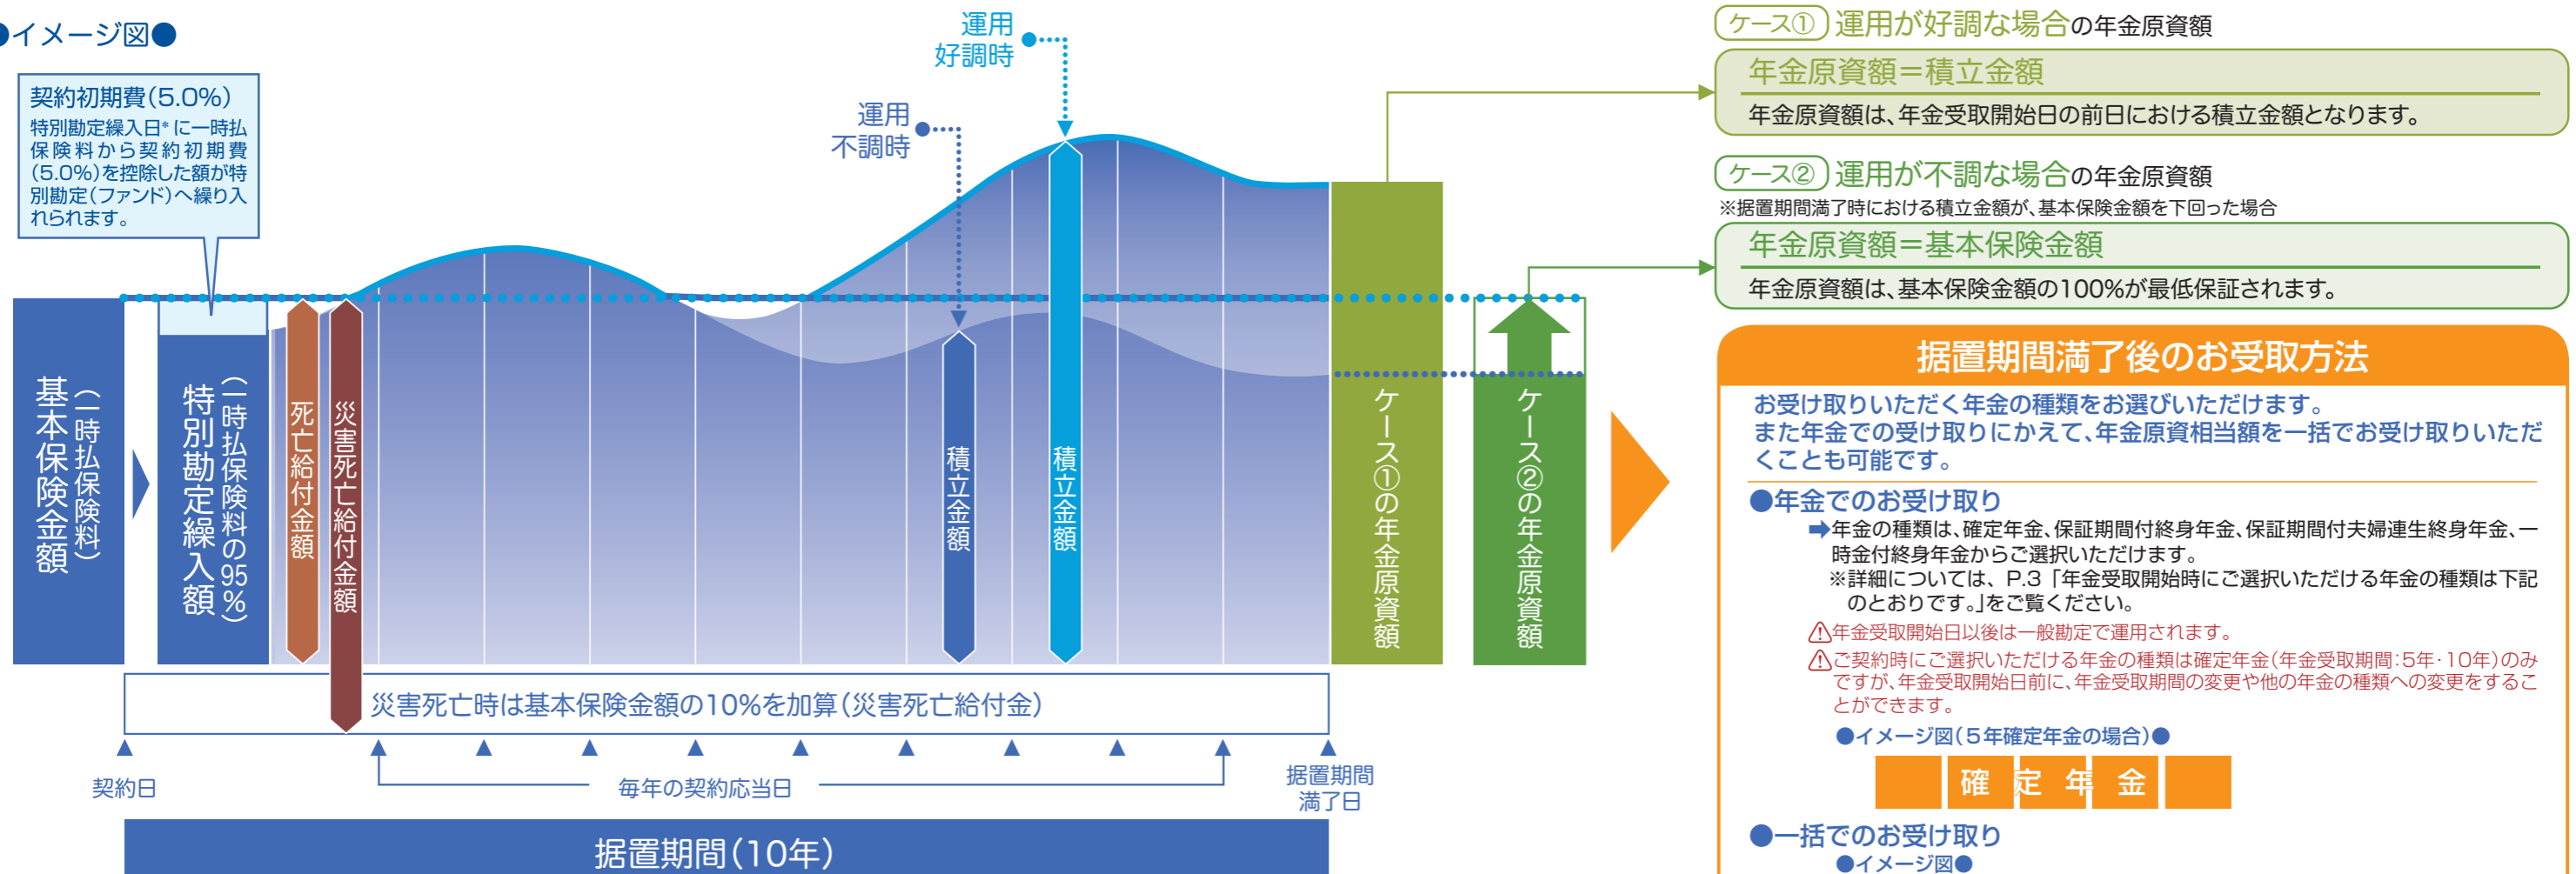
●イメージ図●

契約初期費(5.0%)
特別勘定繰入日*に一時払保険料から契約初期費(5.0%)を控除した額が特別勘定(ファンド)へ繰り入れられます。

運用好調時

運用不調時

基本保険金額(一時払保険料)

特別勘定繰入額(一時払保険料の95%)

死亡給付金額

災害死亡給付金額

積立金額

積立金額

ケース①の年金原資額

ケース②の年金原資額

災害死亡時は基本保険金額の10%を加算(災害死亡給付金)

契約日

毎年の契約応当日

据置期間満了日

据置期間(10年)

ケース① 運用が好調な場合の年金原資額

年金原資額=積立金額

年金原資額は、年金受取開始日の前日における積立金額となります。

ケース② 運用が不調な場合の年金原資額

※据置期間満了時における積立金額が、基本保険金額を下回った場合

年金原資額=基本保険金額

年金原資額は、基本保険金額の100%が最低保証されます。

据置期間満了後のお受取方法

お受け取りいただく年金の種類をお選びいただけます。
また年金での受け取りにかえて、年金原資相当額を一括でお受け取りいただくことも可能です。

●年金でのお受け取り

➡年金の種類は、確定年金、保証期間付終身年金、保証期間付夫婦連生終身年金、一時金付終身年金からご選択いただけます。
※詳細については、P.3「年金受取開始時にご選択いただける年金の種類は下記のとおりです。」をご覧ください。

⚠年金受取開始日以後は一般勘定で運用されます。

⚠ご契約時にご選択いただける年金の種類は確定年金(年金受取期間:5年・10年)のみですが、年金受取開始日前に、年金受取期間の変更や他の年金の種類への変更をすることができます。

●イメージ図(5年確定年金の場合)●

確 定 年 金

●一括でのお受け取り

●イメージ図●